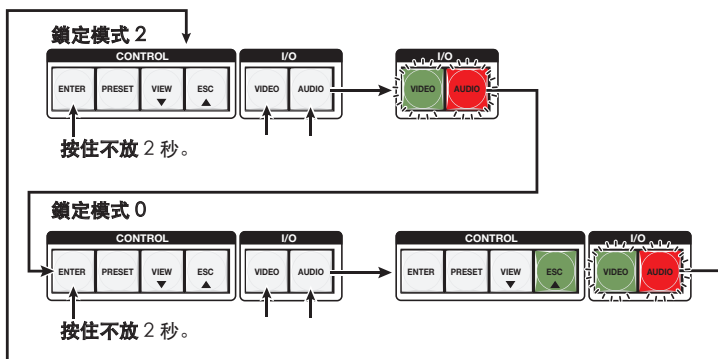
鎖定模式 2

CONTROL

ENTER PRESET VIEW ESC

I/O

VIDEO AUDIO

I/O

VIDEO AUDIO

按住不放 2 秒。

鎖定模式 0

CONTROL

ENTER PRESET VIEW ESC

I/O

VIDEO AUDIO

CONTROL

ENTER PRESET VIEW ESC

I/O

VIDEO AUDIO

按住不放 2 秒。